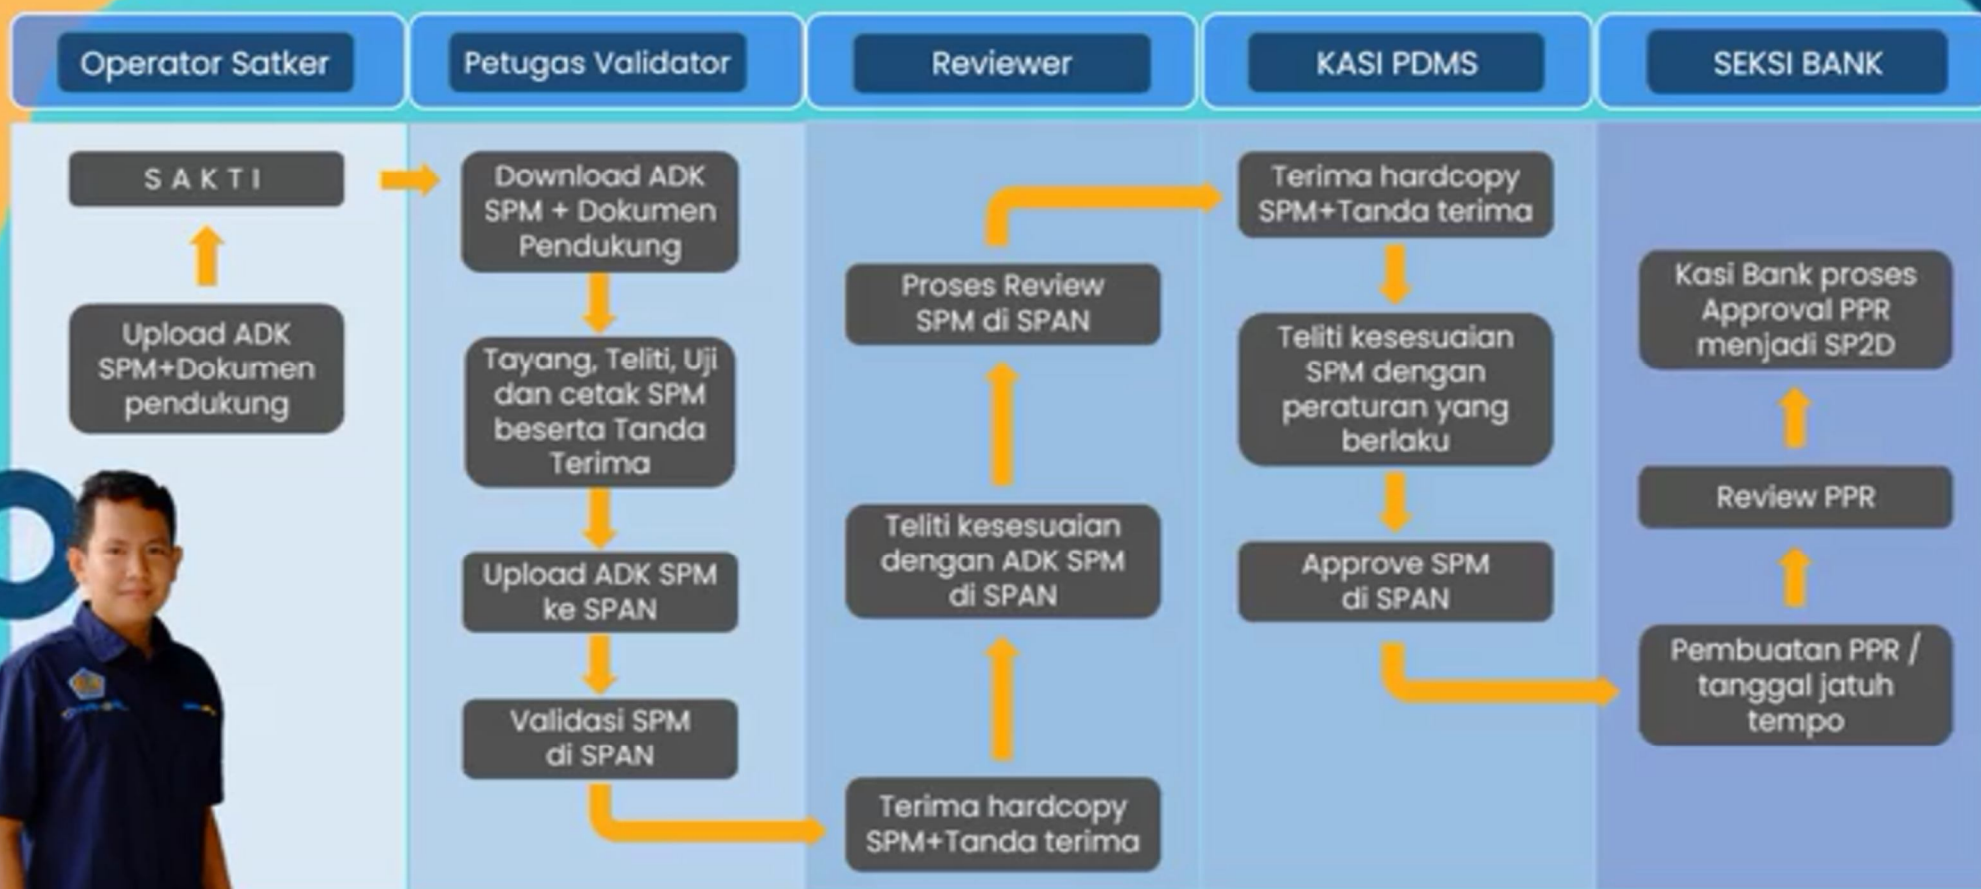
Operator Satker

SAKTI

Upload ADK SPM+Dokumen pendukung

Petugas Validator

Download ADK SPM + Dokumen Pendukung

Tayang, Teliti, Uji dan cetak SPM beserta Tanda Terima

Upload ADK SPM ke SPAN

Validasi SPM di SPAN

Reviewer

Terima hardcopy SPM+Tanda terima

Teliti kesesuaian dengan ADK SPM di SPAN

Proses Review SPM di SPAN

KASI PDMS

Terima hardcopy SPM+Tanda terima

Teliti kesesuaian SPM dengan peraturan yang berlaku

Approve SPM di SPAN

SEKSI BANK

Pembuatan PPR / tanggal jatuh tempo

Review PPR

Kasi Bank proses Approval PPR menjadi SP2D